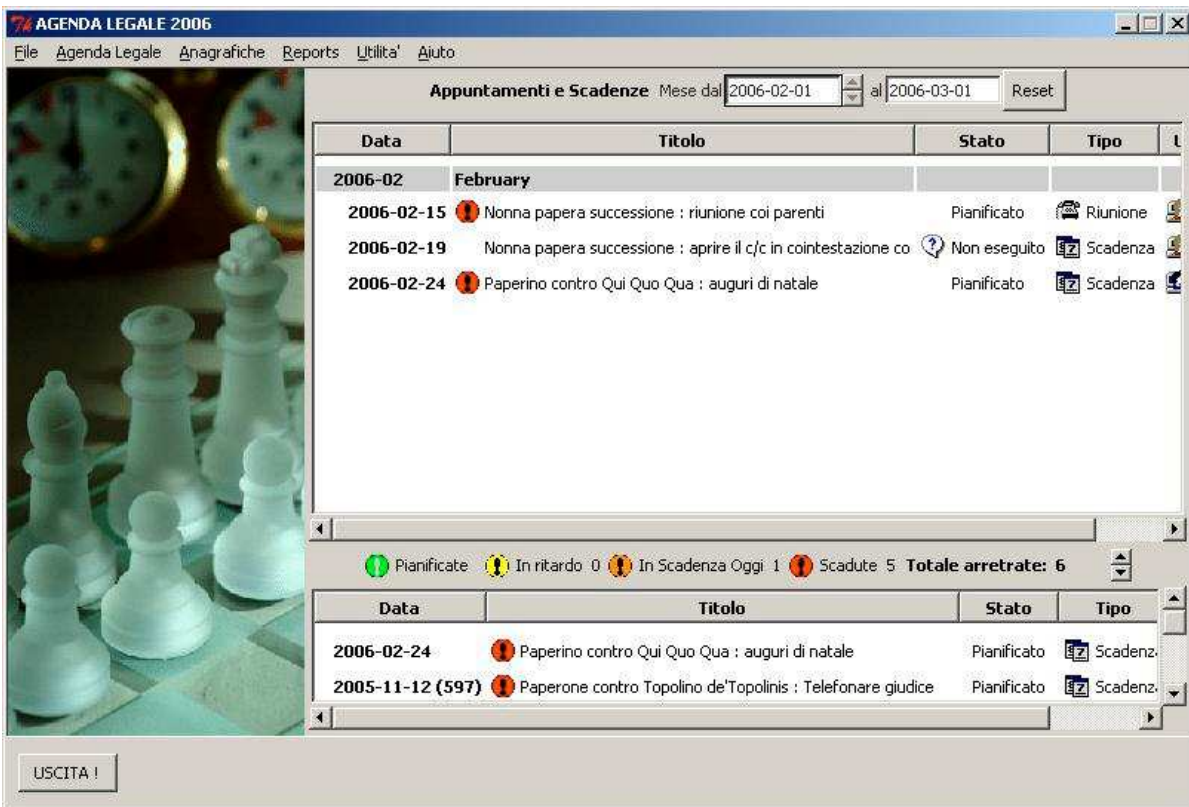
AGENDA LEGALE 2006

File Agenda Legale Anagrafiche Reports Utilita' Aiuto

Appuntamenti e Scadenze Mese dal 2006-02-01 al 2006-03-01 Reset

| Data | Titolo | Stato | Tipo |
|---|---|---|---|
| 2006-02 | February | | |
| 2006-02-15 | Nonna papera successione : riunione coi parenti | Pianificato | Riunione |
| 2006-02-19 | Nonna papera successione : aprire il c/c in cointestazione co | Non eseguito | Scadenza |
| 2006-02-24 | Paperino contro Qui Quo Qua : auguri di natale | Pianificato | Scadenza |

Pianificate In ritardo 0 In Scadenza Oggi 1 Scadute 5 Totale arretrate: 6

| Data | Titolo | Stato | Tipo |
|---|---|---|---|
| 2006-02-24 | Paperino contro Qui Quo Qua : auguri di natale | Pianificato | Scadenz |
| 2005-11-12 (597) | Paperone contro Topolino de'Topolinis : Telefonare giudice | Pianificato | Scadenz |

USCITA !